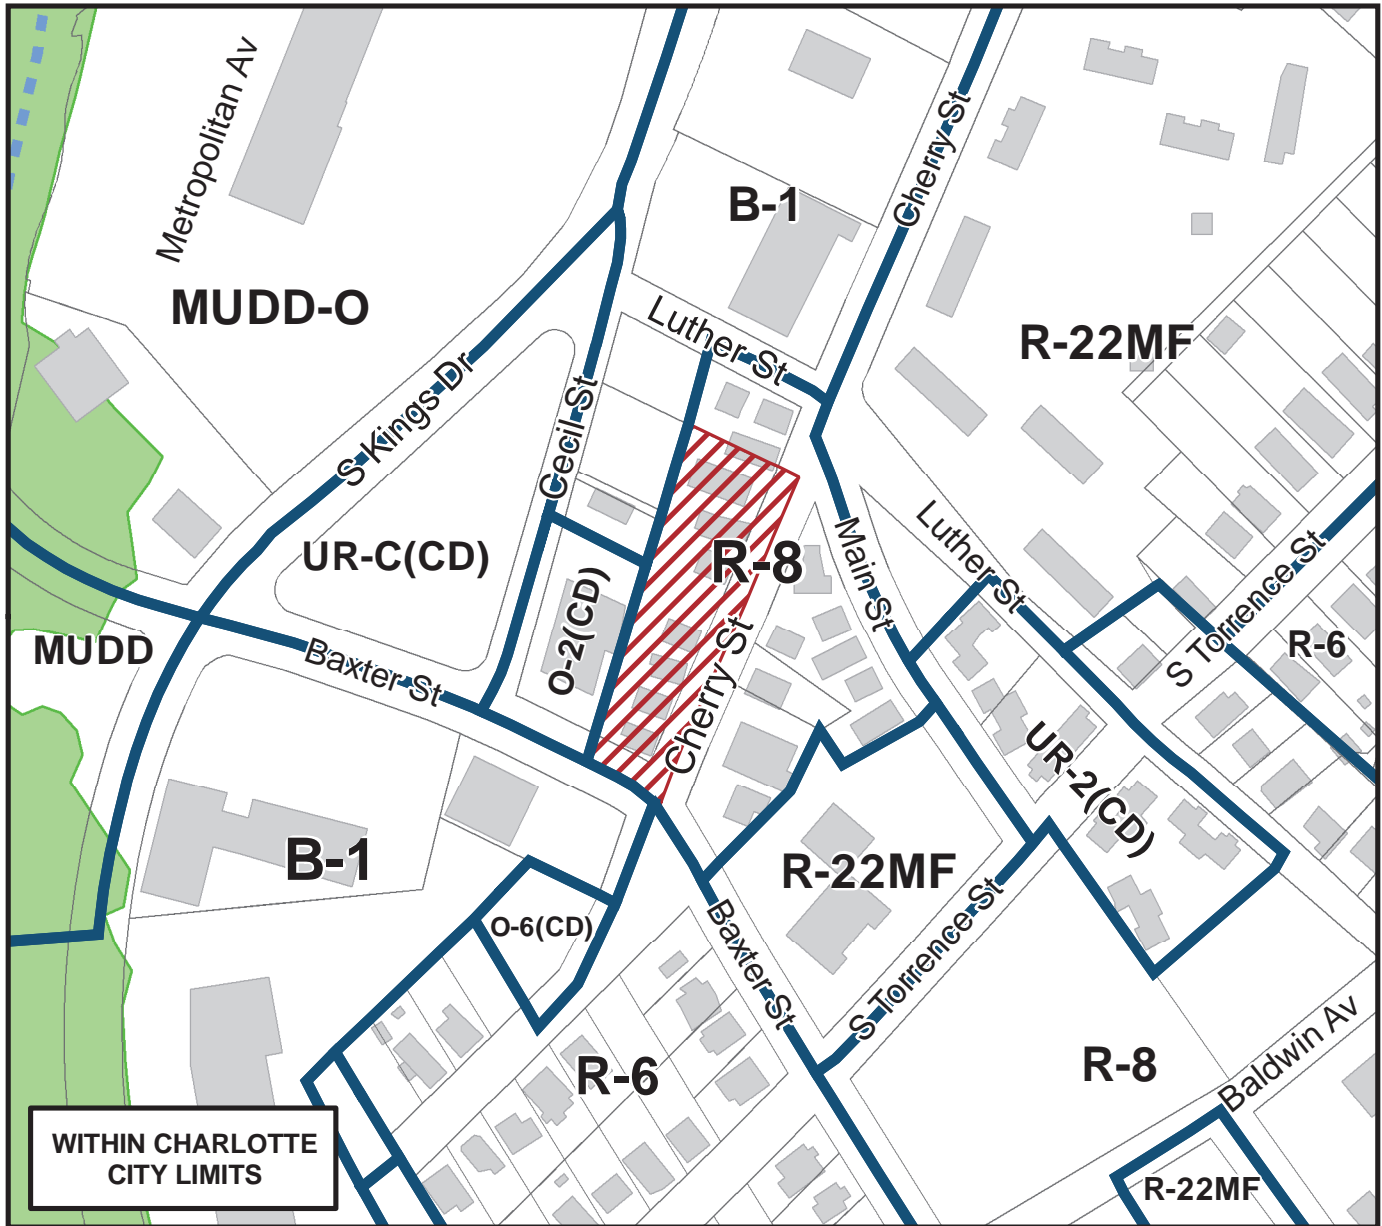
Metropolitan Av
MUDD-O
B-1
Cherry St
R-22MF
Luther St
S Kings Dr
Cecil St
UR-C(CD)
R-8
Main St
Luther St
S Torrence St
R-6
MUDD
Baxter St
O-2(CD)
Cherry St
UR-2(CD)
B-1
R-22MF
O-6(CD)
Baxter St
S Torrence St
R-6
R-8
Baldwin Av
R-22MF
WITHIN CHARLOTTE CITY LIMITS